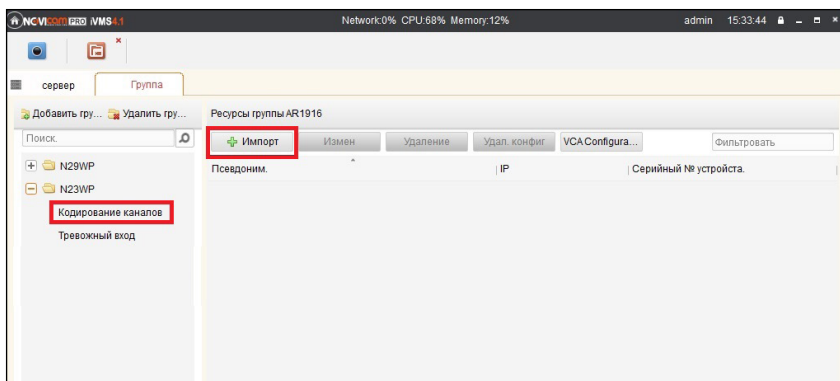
NOVIcam PRO iVMS4.1 Network:0% CPU:68% Memory:12% admin 15:33:44

сервер Группа

Добавить гру... Удалить гру...

Поиск.

N29WP

N23WP

Кодирование каналов

Тревожный вход

Ресурсы группы AR1916

Импорт Измен Удаление Удал. конфиг VCA Configura... Фильтровать

| Псевдоним. | IP | Серийный № устройста. |
|---|---|---|